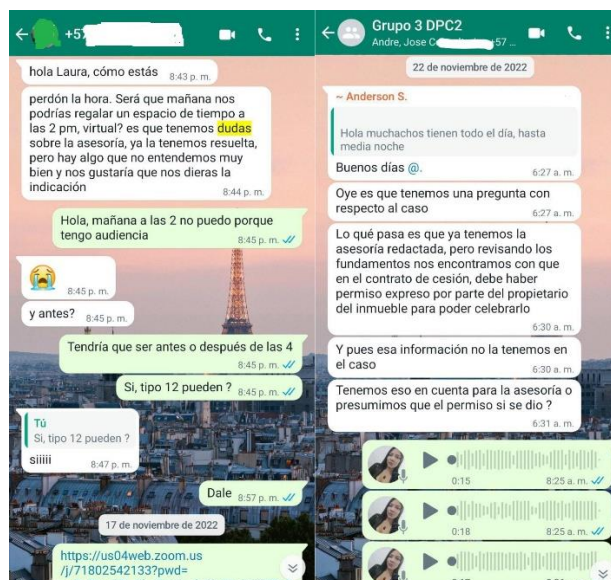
+57

hola Laura, cómo estás 8:43 p. m.

perdón la hora. Será que mañana nos podrías regalar un espacio de tiempo a las 2 pm, virtual? es que tenemos dudas sobre la asesoría, ya la tenemos resuelta, pero hay algo que no entendemos muy bien y nos gustaría que nos dieras la indicación 8:44 p. m.

Hola, mañana a las 2 no puedo porque tengo audiencia 8:45 p. m.

😭 8:45 p. m.

y antes? 8:45 p. m.

Tendría que ser antes o después de las 4 8:45 p. m.

Si, tipo 12 pueden ? 8:45 p. m.

Tú
Si, tipo 12 pueden ?
siiiii 8:47 p. m.

Dale 8:57 p. m.

17 de noviembre de 2022

https://us04web.zoom.us/j/71802542133?pwd=

Grupo 3 DPC2
Andre, Jose C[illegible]57 ...

22 de noviembre de 2022

~ Anderson S.
Hola muchachos tienen todo el día, hasta media noche
Buenos días @. 6:27 a. m.

Oye es que tenemos una pregunta con respecto al caso 6:27 a. m.

Lo qué pasa es que ya tenemos la asesoría redactada, pero revisando los fundamentos nos encontramos con que en el contrato de cesión, debe haber permiso expreso por parte del propietario del inmueble para poder celebrarlo 6:30 a. m.

Y pues esa información no la tenemos en el caso 6:30 a. m.

Tenemos eso en cuenta para la asesoría o presumimos que el permiso si se dio ? 6:31 a. m.

0:15 8:25 a. m.

0:18 8:25 a. m.

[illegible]